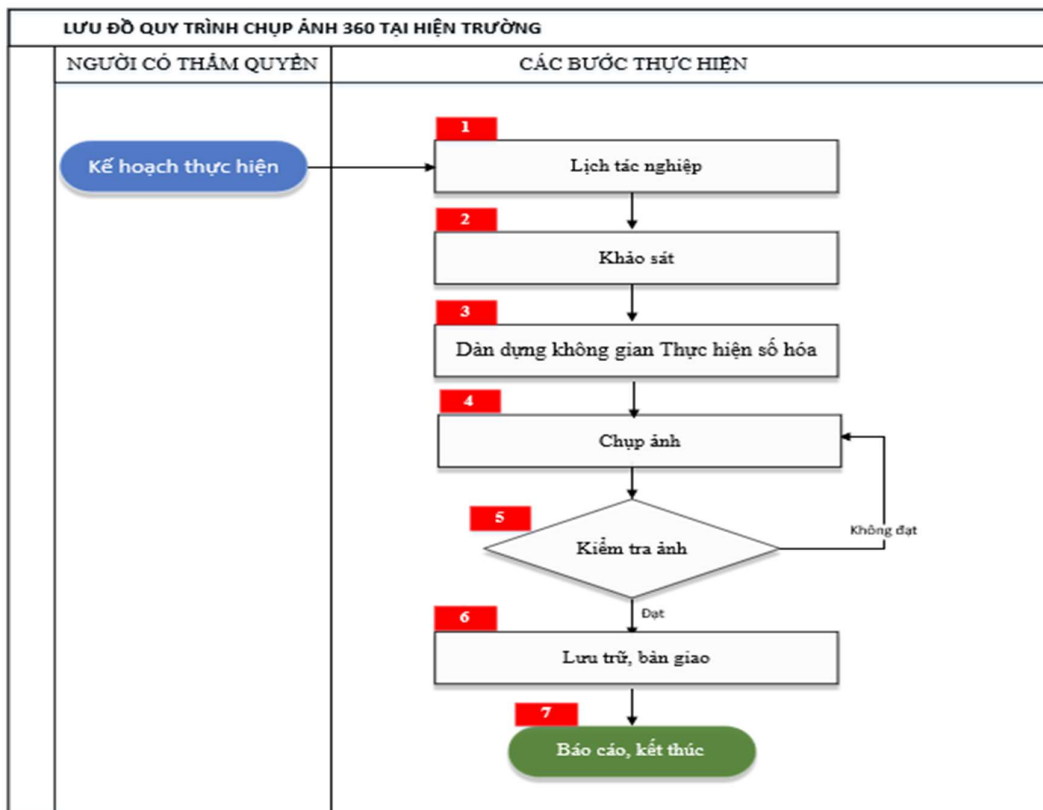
LƯU ĐỒ QUY TRÌNH CHỤP ẢNH 360 TẠI HIỆN TRƯỜNG

| NGƯỜI CÓ THẨM QUYỀN | CÁC BƯỚC THỰC HIỆN |
|---|---|

Kế hoạch thực hiện

1
Lịch tác nghiệp

2
Khảo sát

3
Dàn dựng không gian Thực hiện số hóa

4
Chụp ảnh

5
Kiểm tra ảnh

Không đạt

Đạt

6
Lưu trữ, bàn giao

7
Báo cáo, kết thúc